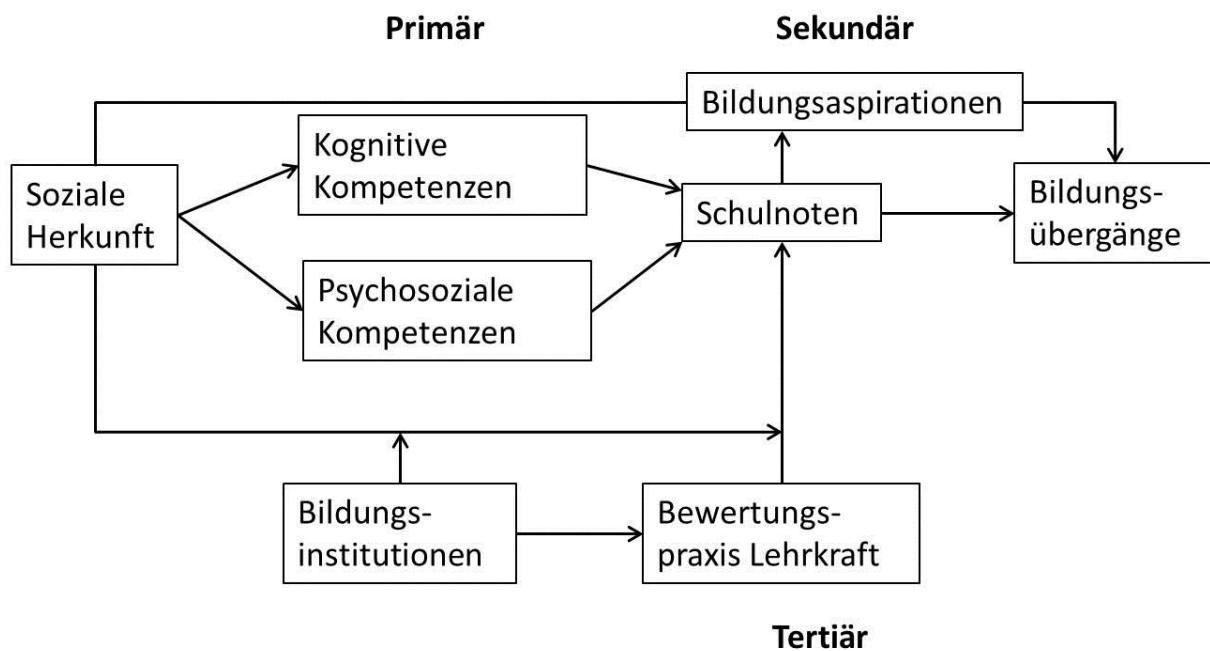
Primär

Sekundär

Bildungsaspirationen

Kognitive Kompetenzen

Soziale Herkunft

Schulnoten

Bildungs-übergänge

Psychosoziale Kompetenzen

Bildungs-institutionen

Bewertungs-praxis Lehrkraft

Tertiär